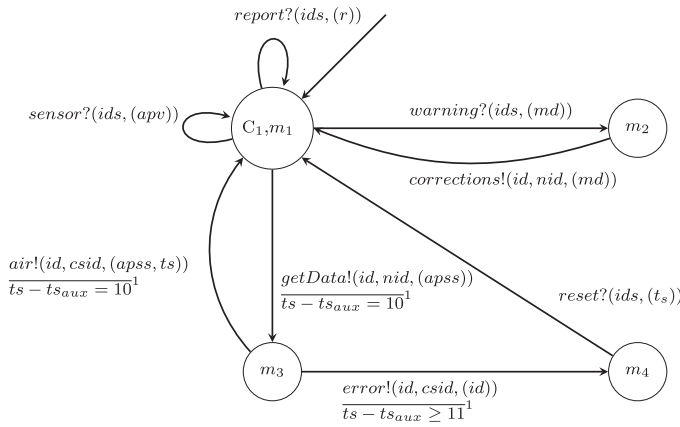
$report?(ids,(r))$

$sensor?(ids,(apv))$

$C_1, m_1$

$warning?(ids,(md))$

$m_2$

$corrections!(id,nid,(md))$

$\frac{air!(id,csid,(apss,ts))}{ts-ts_{aux}=10}^1$

$\frac{getData!(id,nid,(apss))}{ts-ts_{aux}=10}^1$

$reset?(ids,(t_s)$

$m_3$

$m_4$

$\frac{error!(id,csid,(id))}{ts-ts_{aux}\geq 11}^1$